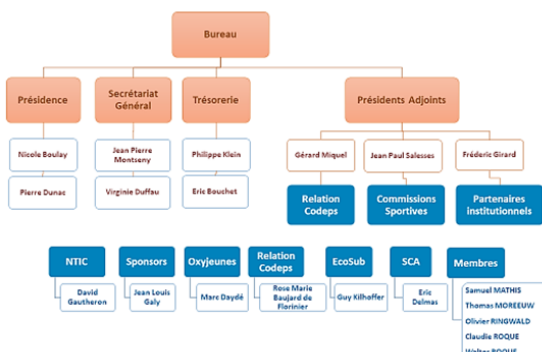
Bureau

Présidence

Nicole Boulay

Pierre Dunac

Secrétariat Général

Jean Pierre Montseny

Virginie Duffau

Trésorerie

Philippe Klein

Eric Bouchet

Présidents Adjoints

Gérard Miquel

Relation Codeps

Jean Paul Salesses

Commissions Sportives

Fréderic Girard

Partenaires institutionnels

NTIC

David Gautheron

Sponsors

Jean Louis Galy

Oxyjeunes

Marc Daydé

Relation Codeps

Rose Marie Baujard de Florinier

EcoSub

Guy Kilhoffer

SCA

Eric Delmas

Membres

Samuel MATHIS

Thomas MOREEUW

Olivier RINGWALD

Claudie ROQUE

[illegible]